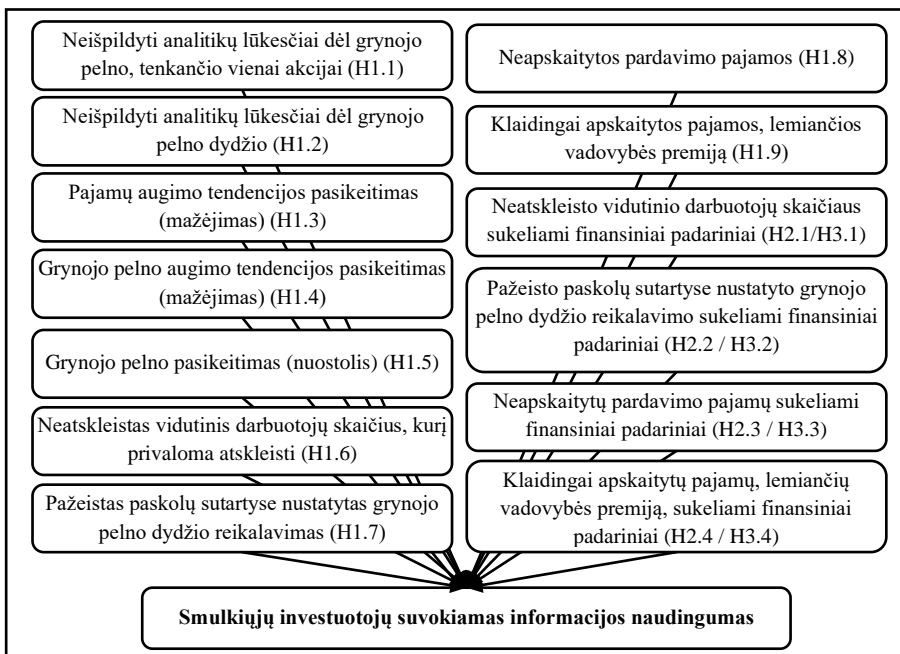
Neišpildyti analitikų lūkesčiai dėl grynojo pelno, tenkančio vienai akcijai (H1.1)

Neišpildyti analitikų lūkesčiai dėl grynojo pelno dydžio (H1.2)

Pajamų augimo tendencijos pasikeitimas (mažėjimas) (H1.3)

Grynojo pelno augimo tendencijos pasikeitimas (mažėjimas) (H1.4)

Grynojo pelno pasikeitimas (nuostolis) (H1.5)

Neatskleistas vidutinis darbuotojų skaičius, kurį privaloma atskleisti (H1.6)

Pažeistas paskolų sutartyse nustatytas grynojo pelno dydžio reikalavimas (H1.7)

Neapskaitytos pardavimo pajamos (H1.8)

Klaidingai apskaitytos pajamos, lemiančios vadovybės premiją (H1.9)

Neatskleisto vidutinio darbuotojų skaičiaus sukeliami finansiniai padariniai (H2.1/H3.1)

Pažeisto paskolų sutartyse nustatyto grynojo pelno dydžio reikalavimo sukeliami finansiniai padariniai (H2.2 / H3.2)

Neapskaitytų pardavimo pajamų sukeliami finansiniai padariniai (H2.3 / H3.3)

Klaidingai apskaitytų pajamų, lemiančių vadovybės premiją, sukeliami finansiniai padariniai (H2.4 / H3.4)

Smulkiųjų investuotojų suvokiamas informacijos naudingumas